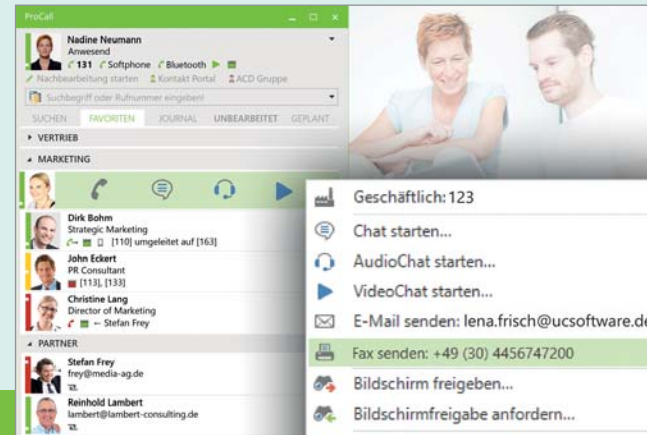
ProCall

Nadine Neumann
Anwesend
131 Softphone Bluetooth

Nachbearbeitung starten Kontakt Portal ACD Gruppe

Suchbegriff oder Rufnummer eingeben

SUCHEN FAVORITEN JOURNAL UNBEARBEITET GEPLANT

VERTRIEB

MARKETING

Dirk Bohm
Strategic Marketing
[110] umgeleitet auf [163]

John Eckert
PR Consultant
[113], [133]

Christine Lang
Director of Marketing
Stefan Frey

PARTNER

Stefan Frey
frey@media-ag.de

Reinhold Lambert
lambert@lambert-consulting.de

Geschäftlich: 123
Chat starten...
AudioChat starten...
VideoChat starten...
E-Mail senden: lena.frisch@ucsoftware.de
Fax senden: +49 (30) 4456747200
Bildschirm freigeben...
Bildschirmfreigabe anfordern...